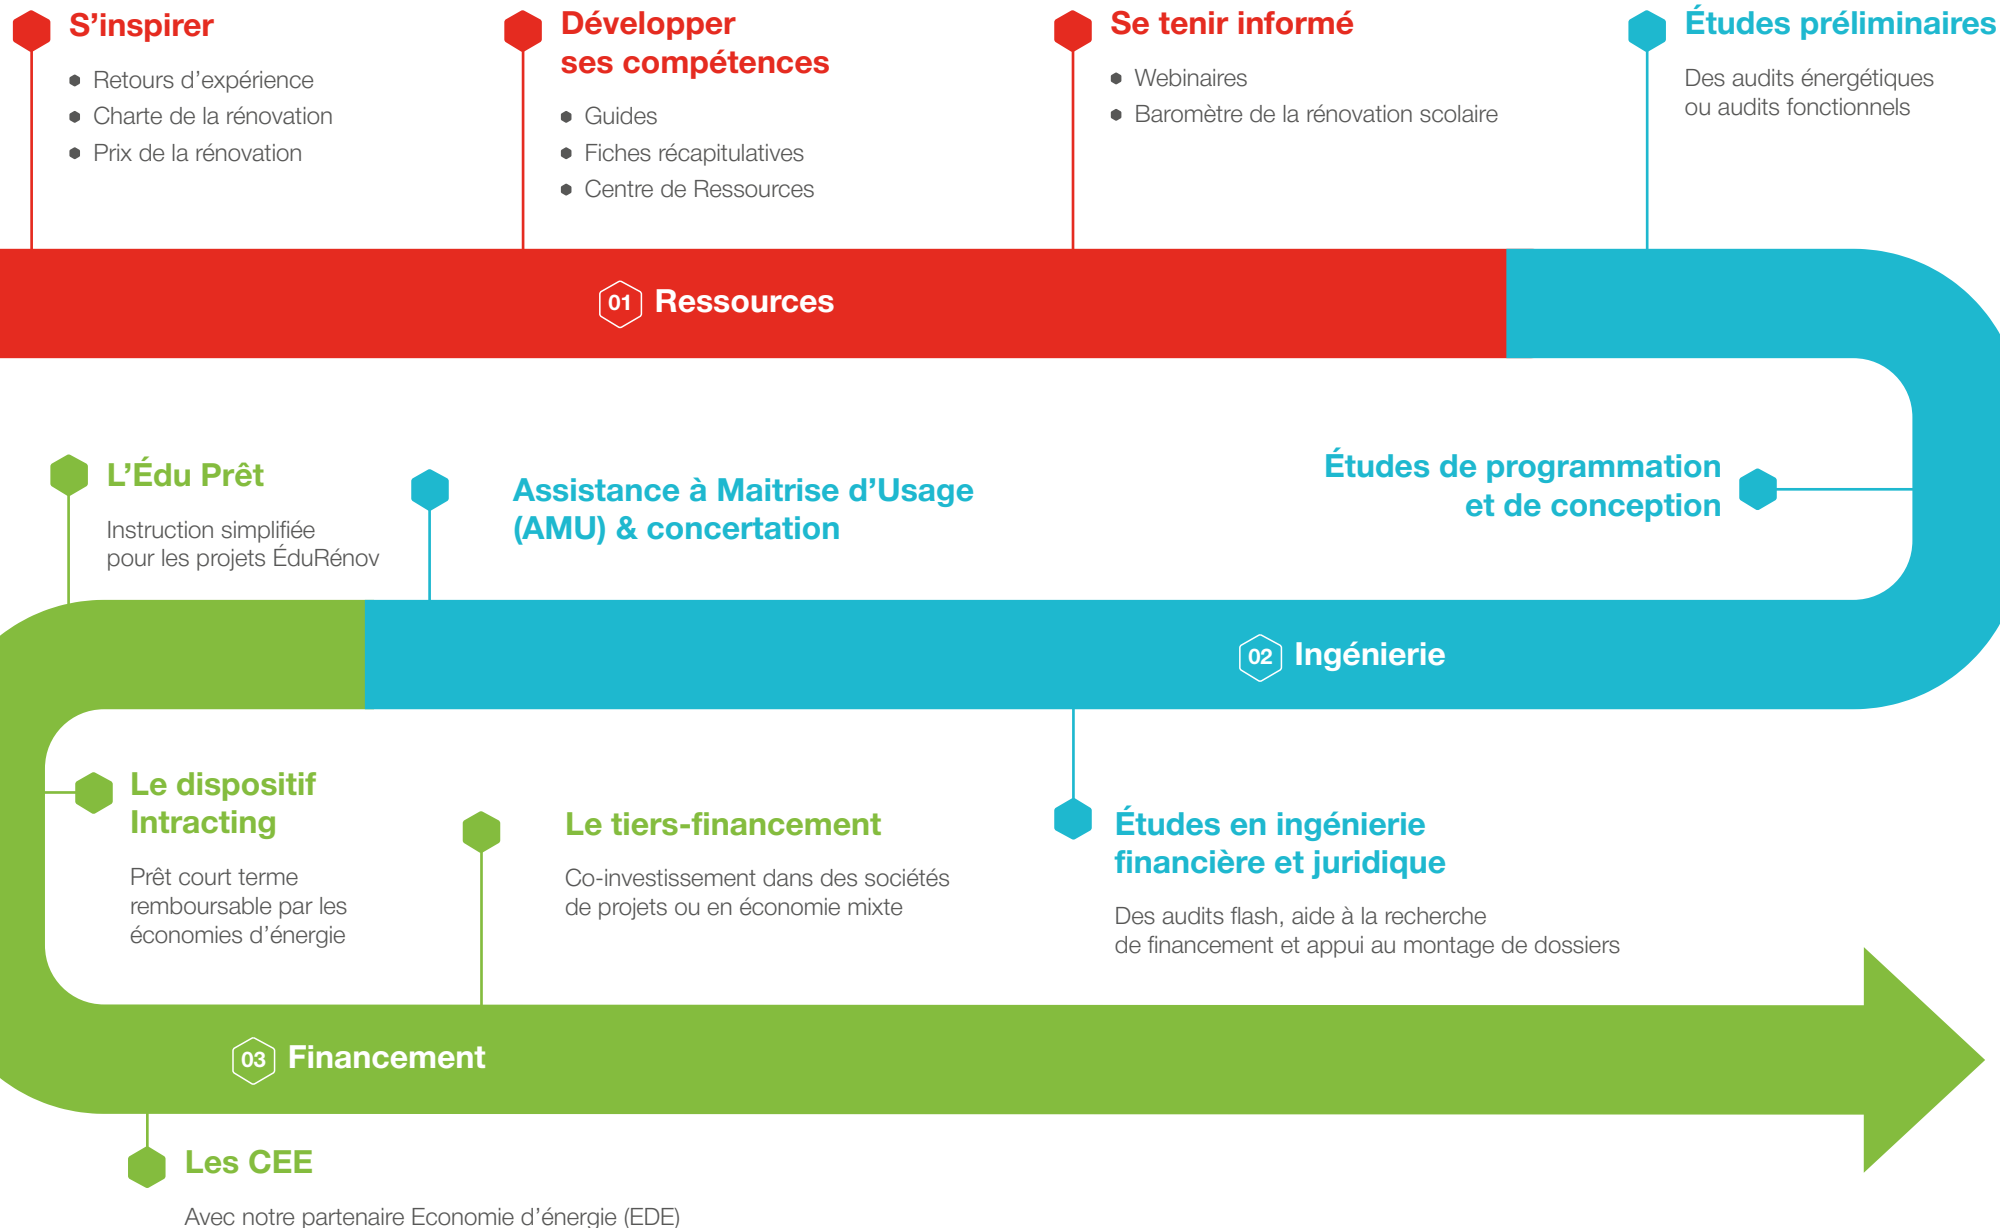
S’inspirer

- Retours d’expérience
- Charte de la rénovation
- Prix de la rénovation

Développer ses compétences

- Guides
- Fiches récapitulatives
- Centre de Ressources

Se tenir informé

- Webinaires
- Baromètre de la rénovation scolaire

Études préliminaires

Des audits énergétiques ou audits fonctionnels

01 Ressources

L’Édu Prêt

Instruction simplifiée pour les projets ÉduRénov

Assistance à Maitrise d’Usage (AMU) & concertation

Études de programmation et de conception

02 Ingénierie

Le dispositif Intracting

Prêt court terme remboursable par les économies d’énergie

Le tiers-financement

Co-investissement dans des sociétés de projets ou en économie mixte

Études en ingénierie financière et juridique

Des audits flash, aide à la recherche de financement et appui au montage de dossiers

03 Financement

Les CEE

Avec notre partenaire Economie d’énergie (EDE)